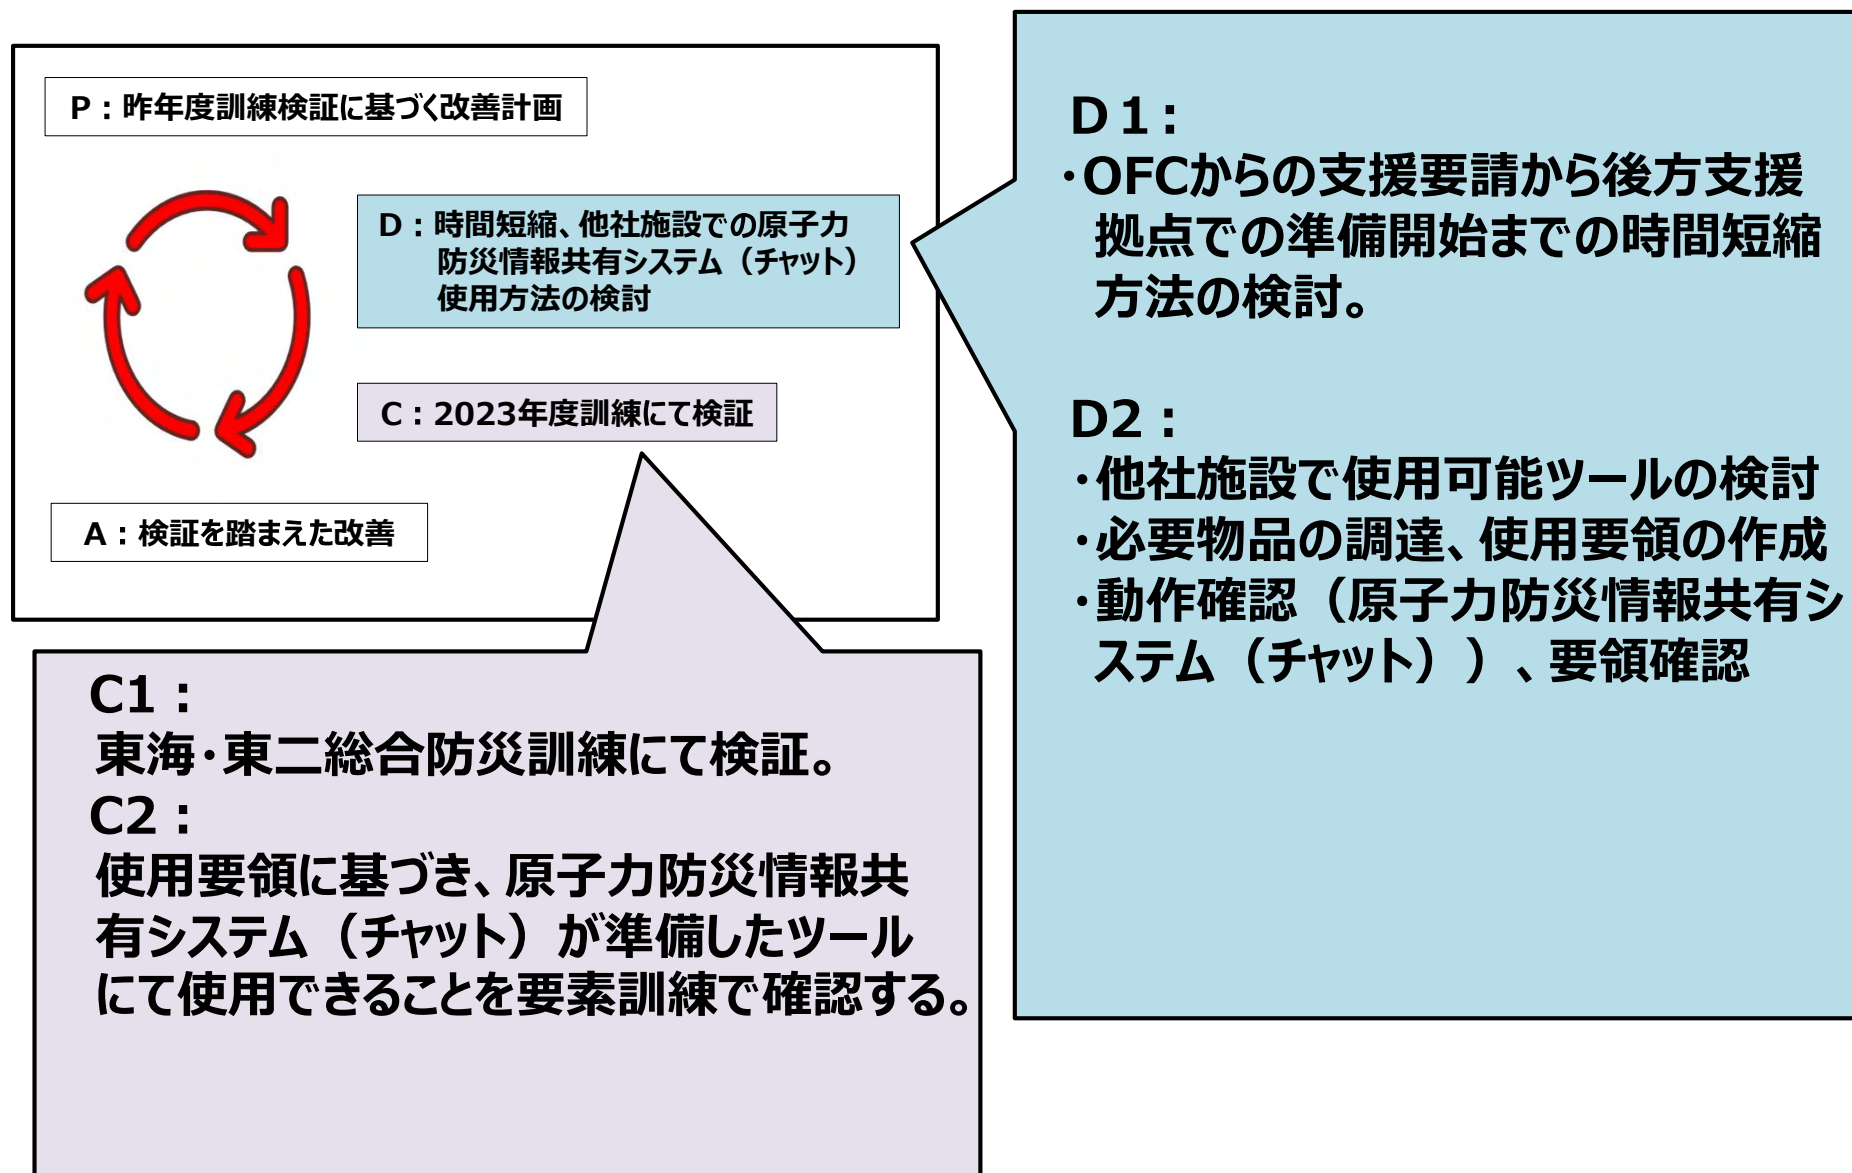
P：昨年度訓練検証に基づく改善計画

D：時間短縮、他社施設での原子力防災情報共有システム（チャット）使用方法の検討

C：2023年度訓練にて検証

A：検証を踏まえた改善

D1：
・OFCからの支援要請から後方支援拠点での準備開始までの時間短縮方法の検討。

D2：
・他社施設で使用可能ツールの検討
・必要物品の調達、使用要領の作成
・動作確認（原子力防災情報共有システム（チャット））、要領確認

C1：
東海・東二総合防災訓練にて検証。
C2：
使用要領に基づき、原子力防災情報共有システム（チャット）が準備したツールにて使用できることを要素訓練で確認する。